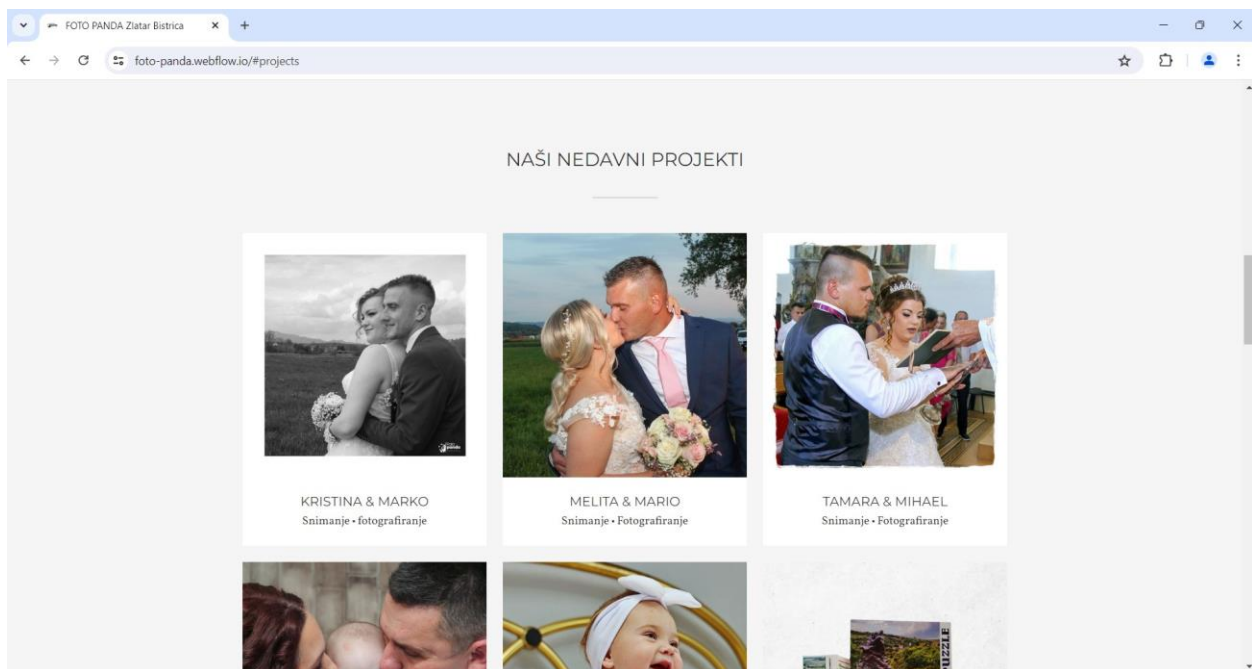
FOTO PANDA Zlatar Bistrica
foto-panda.webflow.io/#projects

NAŠI NEDAVNI PROJEKTI

KRISTINA & MARKO
Snimanje • fotografiranje

MELITA & MARIO
Snimanje • Fotografiranje

TAMARA & MIHAEL
Snimanje • Fotografiranje

PUZZLE